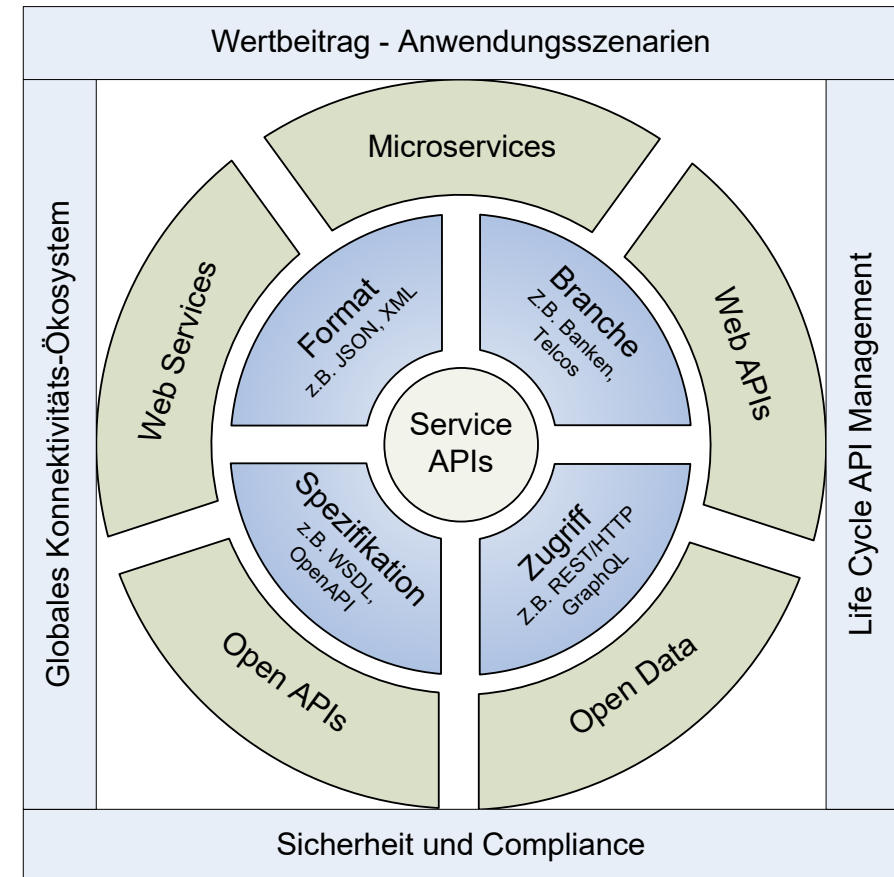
Wertbeitrag - Anwendungsszenarien

Globales Konnektivitäts-Ökosystem

Microservices

Web Services

Web APIs

Format
z.B. JSON, XML

Branche
z.B. Banken, Telcos

Service APIs

Spezifikation
z.B. WSDL, OpenAPI

Zugriff
z.B. REST/HTTP GraphQL

Open APIs

Open Data

Life Cycle API Management

Sicherheit und Compliance